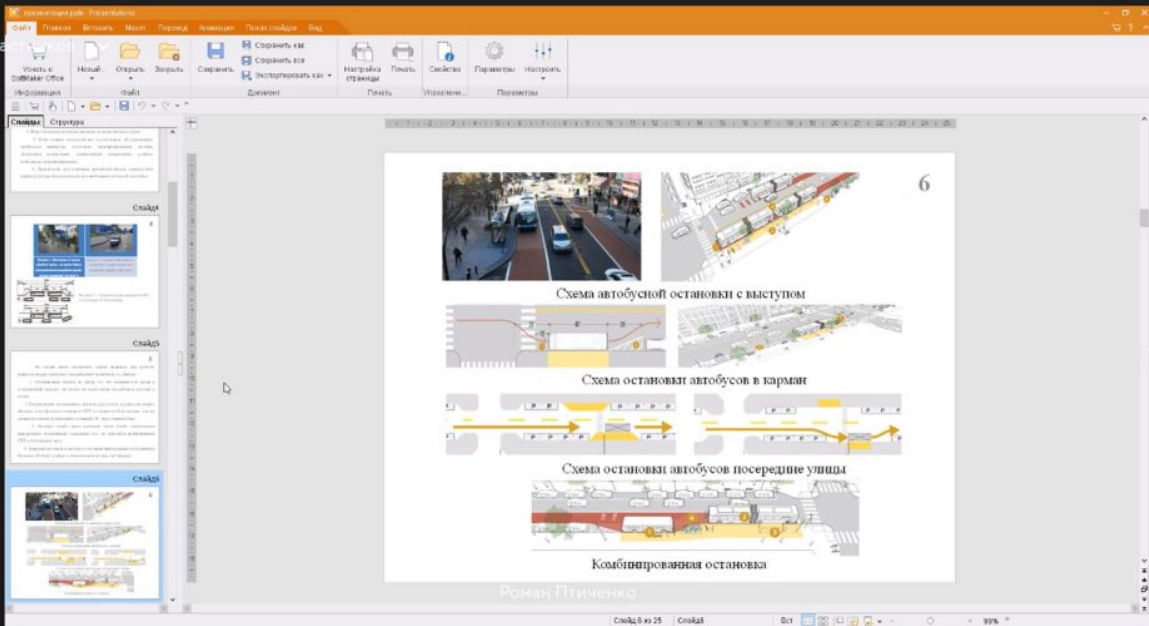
презентация.pptx - Presentations

Файл Главная Вставить Макет Переход Анимация Показ слайдов Вид

Узнать о SoftMaker Office
Информация
Новый Открыть Закрыть
Файл
Сохранить Сохранить как Сохранить все Экспортировать как
Документ
Настройка страницы Печать
Печать
Свойства
Управлен...
Параметры Настроить
Параметры

Слайды Структура

Слайд4

Слайд5

Слайд6

6

Схема автобусной остановки с выступом

Схема остановки автобусов в карман

Схема остановки автобусов посередине улицы

Комбинированная остановка

Роман Птиченко

Слайд 6 из 25 Слайд6 Вст 89%